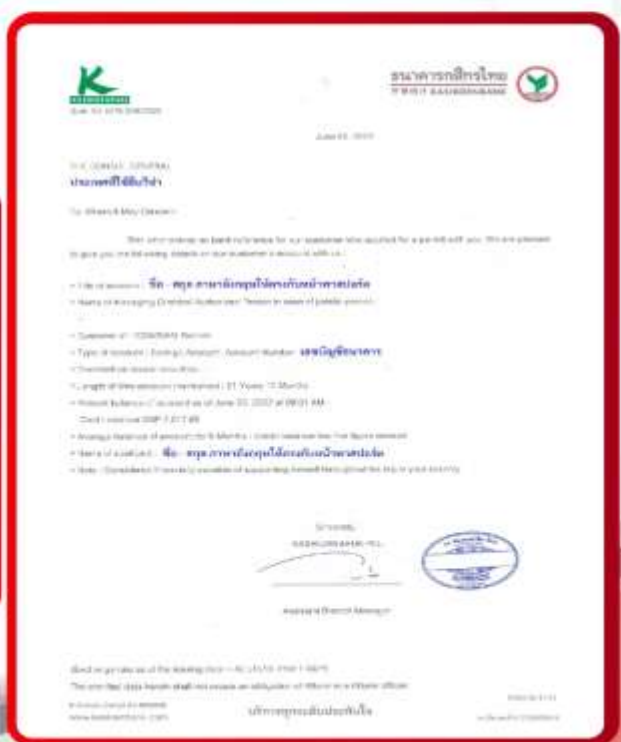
ธนาคารกสิกรไทย
KASIKORNBANK

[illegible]

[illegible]
ประเภทที่ใช้ยื่นวีซ่า

To Whom It May Concern :

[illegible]

• Title of account : ชื่อ - สกุล ภาษาอังกฤษให้ตรงกับหน้าพาสปอร์ต

• Type of account : Savings Account Account Number เลขบัญชีธนาคาร

• Length of time account maintained : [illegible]

• Name of applicant : ชื่อ - สกุล ภาษาอังกฤษให้ตรงกับหน้าพาสปอร์ต

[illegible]

KASIKORNBANK PCL.

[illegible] Branch Manager

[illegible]

บริการทุกระดับประทับใจ